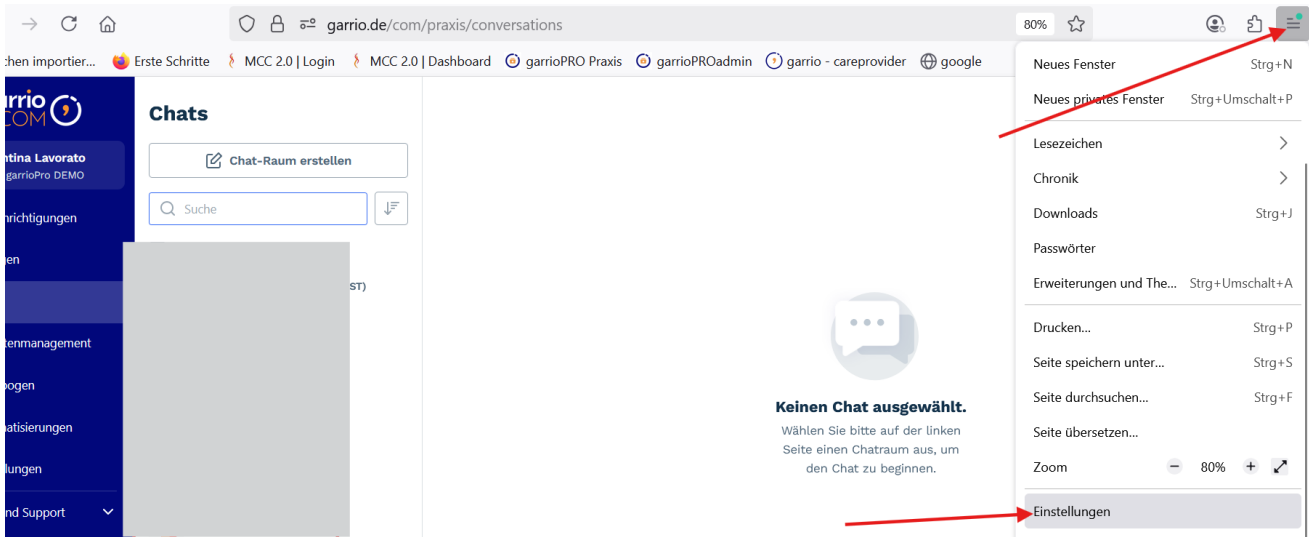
garrio.de/com/praxis/conversations

80%

chen importier... Erste Schritte MCC 2.0 | Login MCC 2.0 | Dashboard garrioPRO Praxis garrioPROadmin garrio - careprovider google

arrio COM

ntina Lavorato
garrioPro DEMO

hrichtigungen

en

tenmanagement

ogen

atisierungen

lungen

nd Support

Chats

Chat-Raum erstellen

Suche

ST)

Keinen Chat ausgewählt.

Wählen Sie bitte auf der linken Seite einen Chatraum aus, um den Chat zu beginnen.

Neues Fenster Strg+N
Neues privates Fenster Strg+Umschalt+P
Lesezeichen
Chronik
Downloads Strg+J
Passwörter
Erweiterungen und The... Strg+Umschalt+A
Drucken... Strg+P
Seite speichern unter... Strg+S
Seite durchsuchen... Strg+F
Seite übersetzen...
Zoom − 80% +
Einstellungen